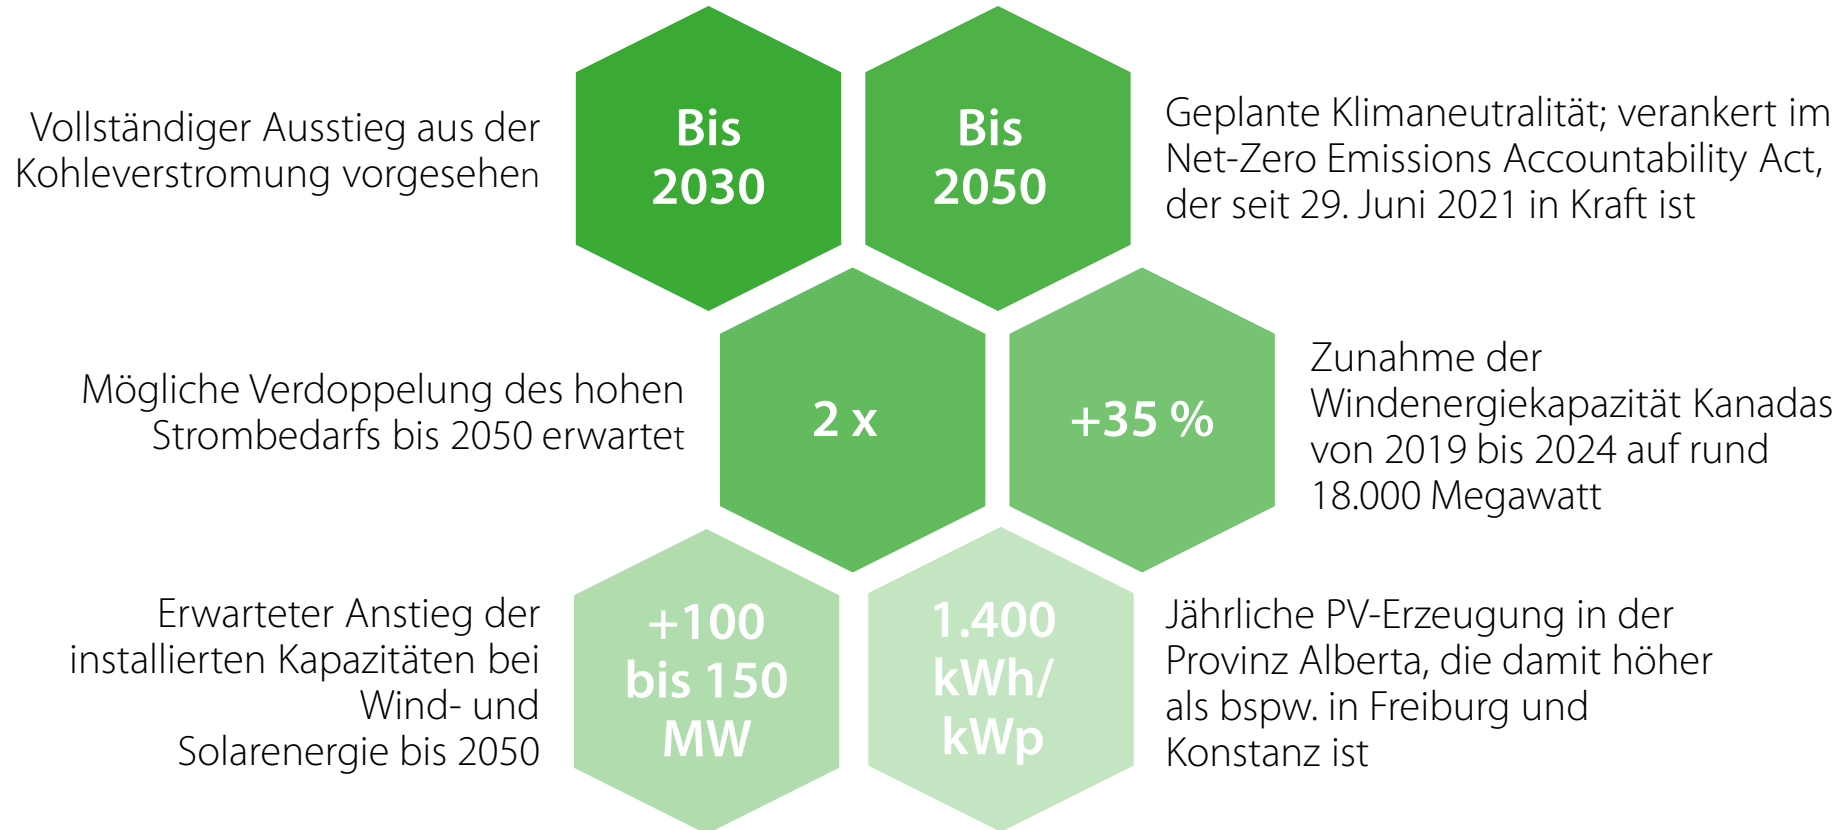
Vollständiger Ausstieg aus der Kohleverstromung vorgesehen

Bis 2030

Bis 2050

Geplante Klimaneutralität; verankert im Net-Zero Emissions Accountability Act, der seit 29. Juni 2021 in Kraft ist

Mögliche Verdoppelung des hohen Strombedarfs bis 2050 erwartet

2 x

+35 %

Zunahme der Windenergiekapazität Kanadas von 2019 bis 2024 auf rund 18.000 Megawatt

Erwarteter Anstieg der installierten Kapazitäten bei Wind- und Solarenergie bis 2050

+100 bis 150 MW

1.400 kWh/ kWp

Jährliche PV-Erzeugung in der Provinz Alberta, die damit höher als bspw. in Freiburg und Konstanz ist